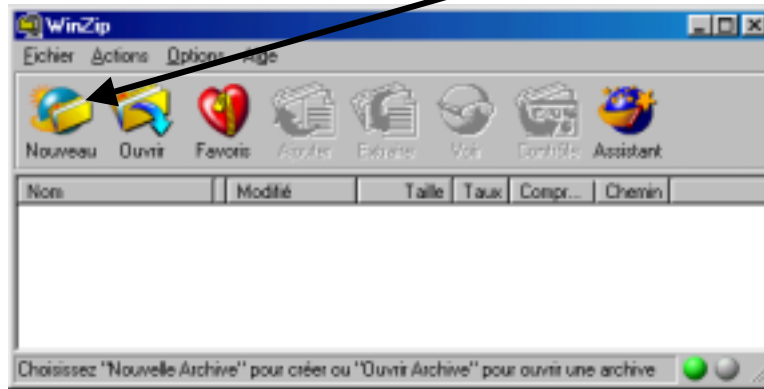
WinZip

Fichier Actions Options Aide

Nouveau Ouvrir Favoris Ajouter Extraire Voir Contrôle Assistant

| Nom | Modifié | Taille | Taux | Compr... | Chemin |
|---|---|---|---|---|---|

Choisissez "Nouvelle Archive" pour créer ou "Ouvrir Archive" pour ouvrir une archive